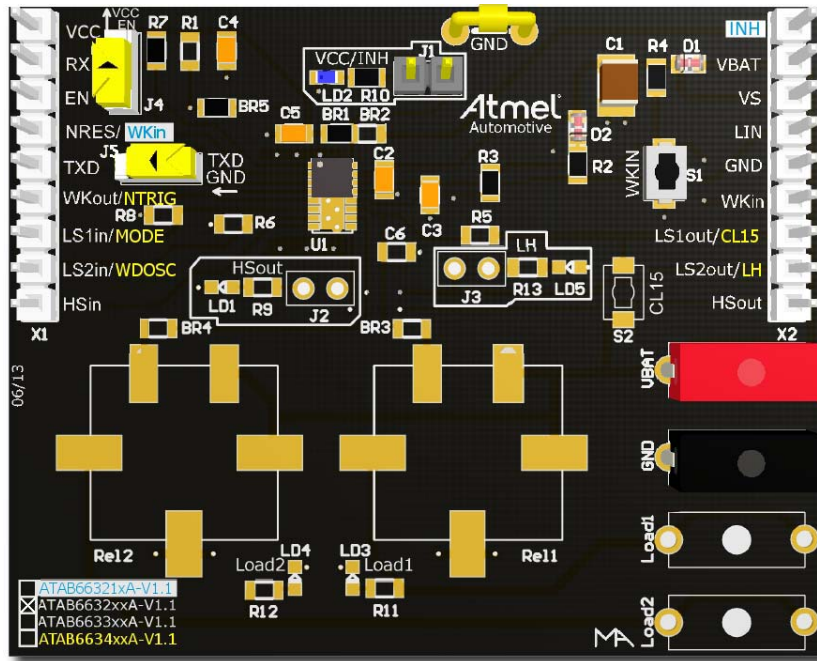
VCC
VCC EN
R7 R1 C4
RX
EN
J4
BR5
NRES/ WKin
J5
TXD
TXD GND
WKout/NTRIG
R8
LS1in/MODE
R6
LS2in/WDOSC
HSin
X1
BR4
VCC/INH
J1
LD2 R10
GND
C5 BR1 BR2
C2
U1
C6 C3
HSout
LD1 R9 J2
BR3
Atmel
Automotive
R3
R5
LH
J3 R13 LD5
C1 R4 D1
D2
R2
WKIN
S1
CL15
S2
INH
VBAT
VS
LIN
GND
WKin
LS1out/CL15
LS2out/LH
HSout
X2
06/13
VBAT
GND
Load1
Load2
Rel2
Rel1
LD4
Load2
LD3
Load1
R12
R11
ATAB66321xA-V1.1
ATAB66632xxA-V1.1
ATAB66633xxA-V1.1
ATAB66634xxA-V1.1
MA